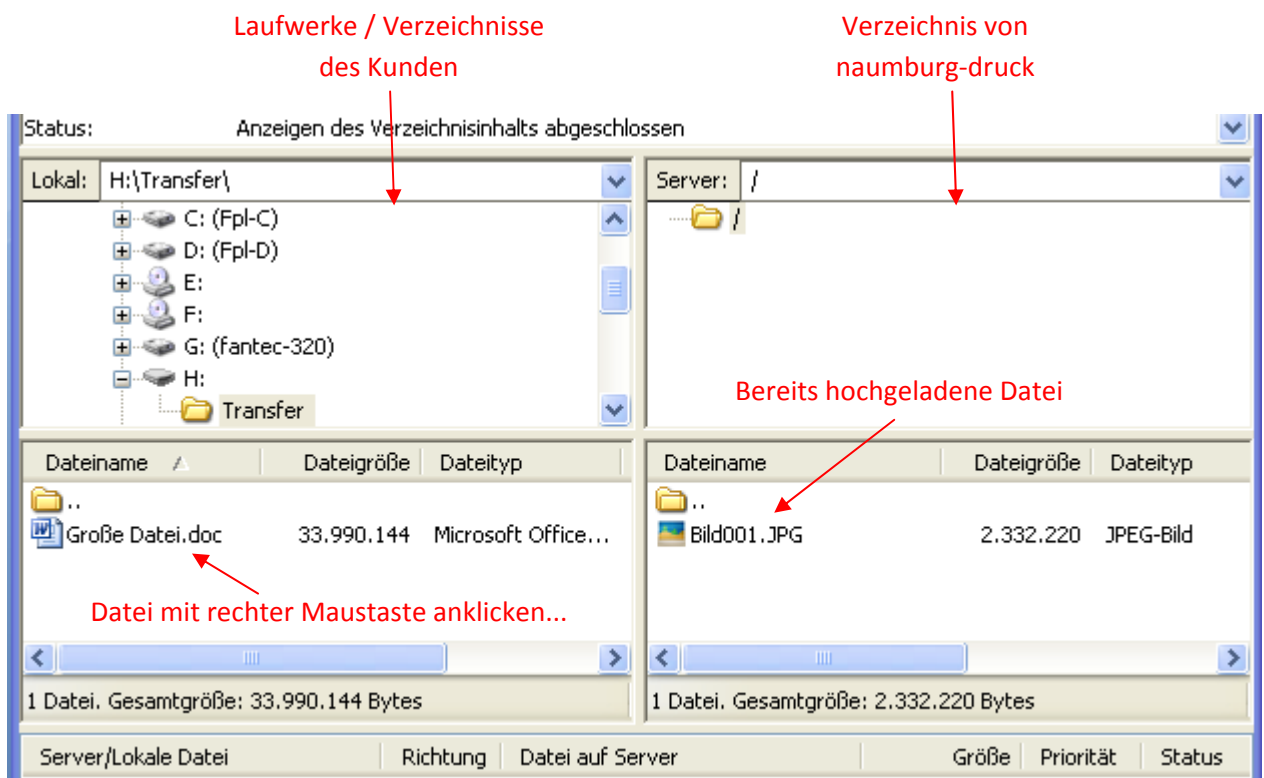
Laufwerke / Verzeichnisse des Kunden

Verzeichnis von naumburg-druck

Status: Anzeigen des Verzeichnisinhalts abgeschlossen

Lokal: H:\Transfer\

C: (Fpl-C)
D: (Fpl-D)
E:
F:
G: (fantec-320)
H:
Transfer

Server: /

/

Bereits hochgeladene Datei

| Dateiname | Dateigröße | Dateityp |
|---|---|---|
| .. | | |
| Große Datei.doc | 33.990.144 | Microsoft Office... |

| Dateiname | Dateigröße | Dateityp |
|---|---|---|
| .. | | |
| Bild001.JPG | 2.332.220 | JPEG-Bild |

Datei mit rechter Maustaste anklicken...

1 Datei. Gesamtgröße: 33.990.144 Bytes

1 Datei. Gesamtgröße: 2.332.220 Bytes

| Server/Lokale Datei | Richtung | Datei auf Server | Größe | Priorität | Status |
|---|---|---|---|---|---|